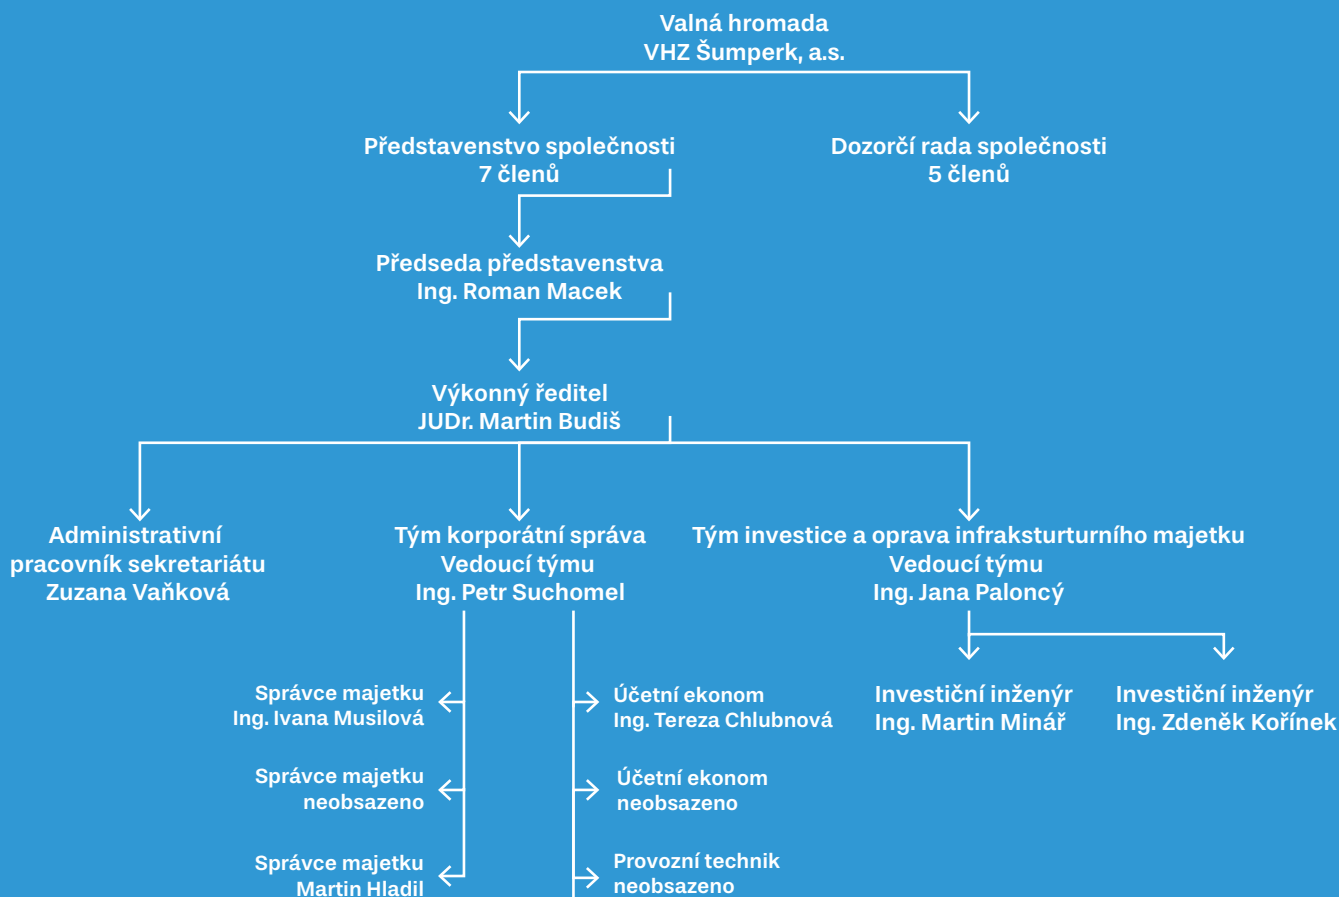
Valná hromada
VHZ Šumperk, a.s.

Představenstvo společnosti
7 členů

Dozorčí rada společnosti
5 členů

Předseda představenstva
Ing. Roman Macek

Výkonný ředitel
JUDr. Martin Budiš

Administrativní
pracovník sekretariátu
Zuzana Vaňková

Tým korporátní správa
Vedoucí týmu
Ing. Petr Suchomel

Tým investice a oprava infraksturturního majetku
Vedoucí týmu
Ing. Jana Paloncý

Správce majetku
Ing. Ivana Musilová

Správce majetku
neobsazeno

Správce majetku
Martin Hladil

Účetní ekonom
Ing. Tereza Chlubnová

Účetní ekonom
neobsazeno

Provozní technik
neobsazeno

Investiční inženýr
Ing. Martin Minář

Investiční inženýr
Ing. Zdeněk Kořínek